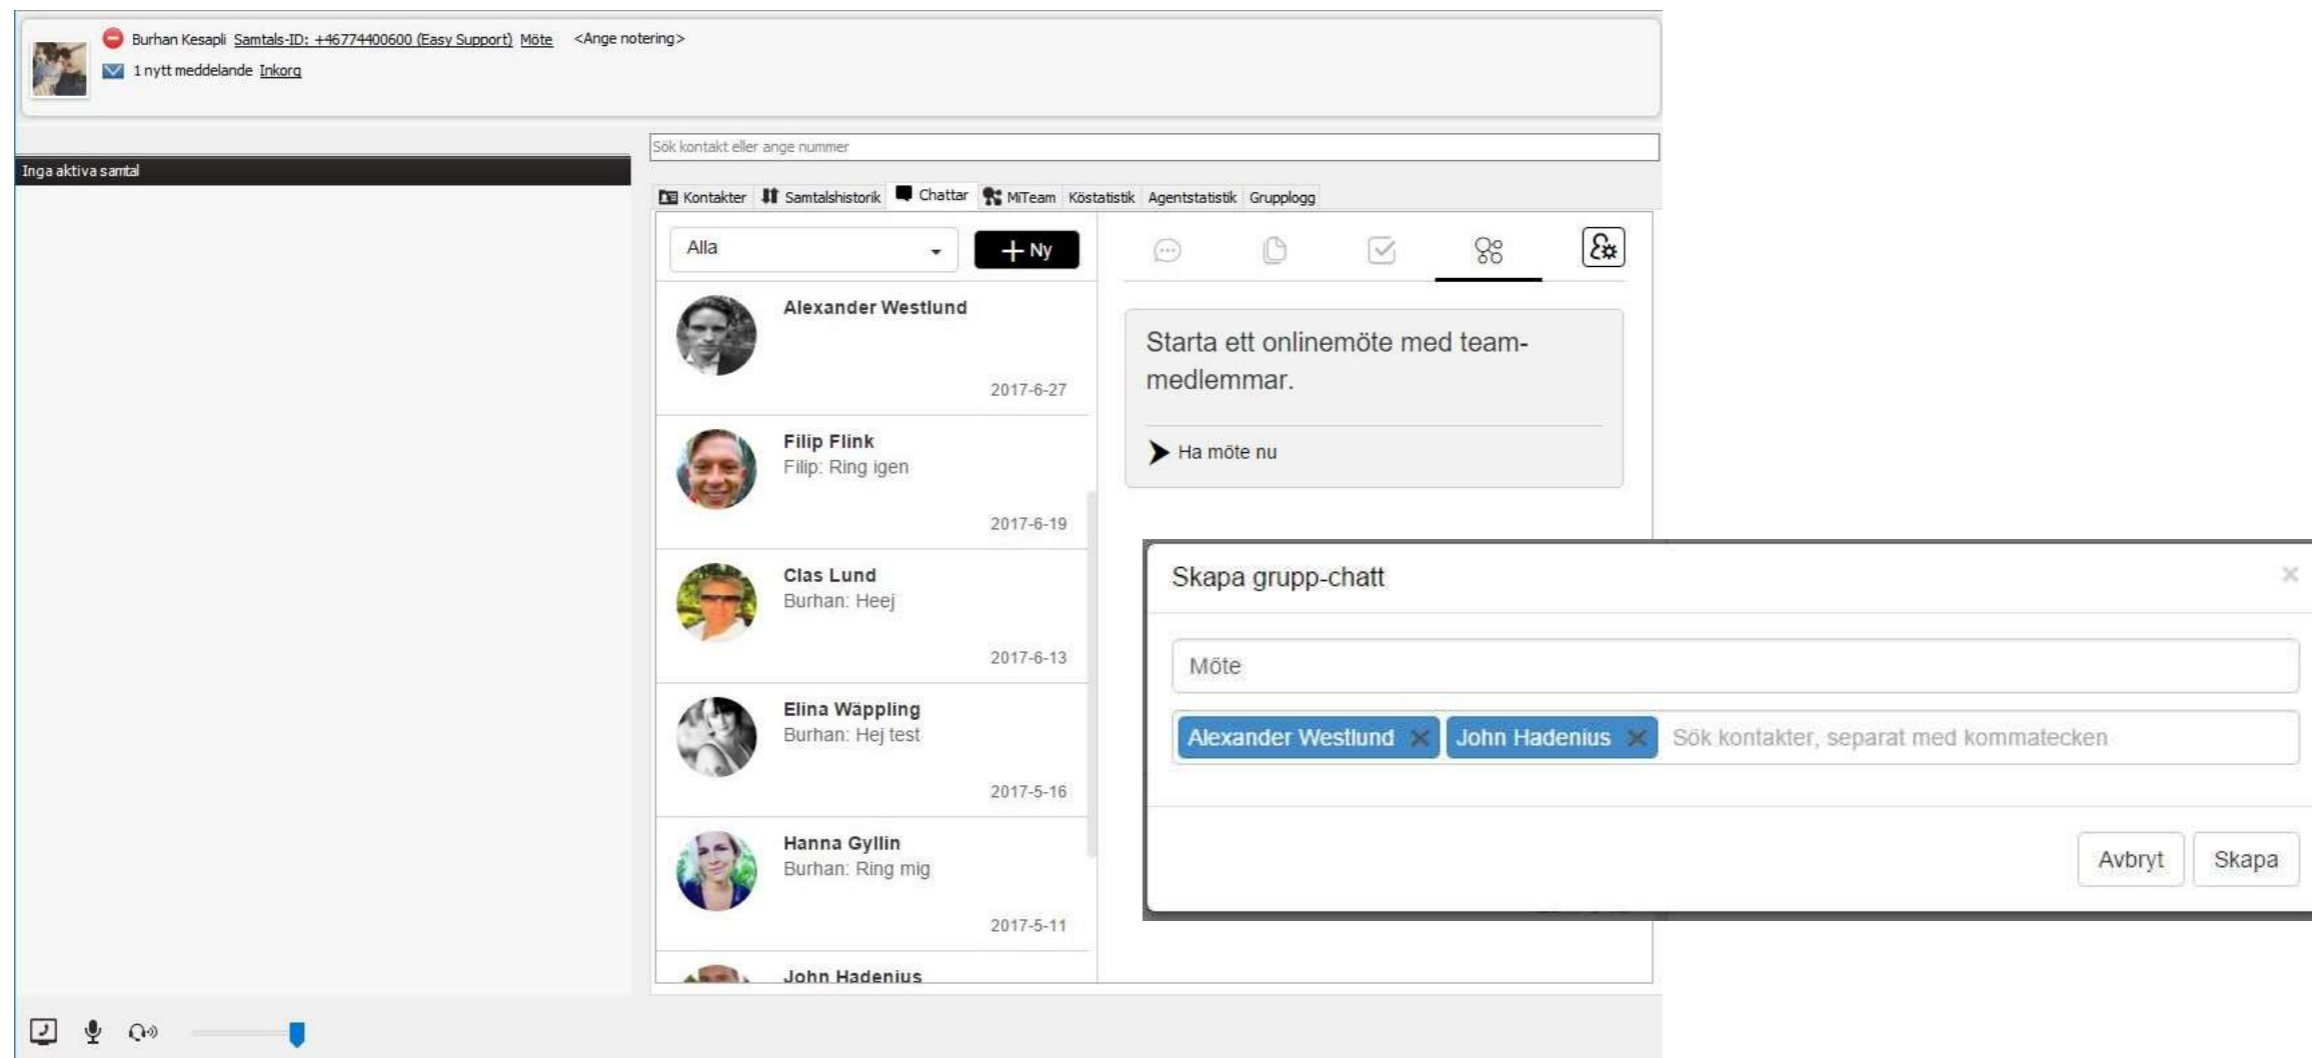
Burhan Kesapli Samtals-ID: +46774400600 (Easy Support) Möte <Ange notering>
1 nytt meddelande Inkorg

Sök kontakt eller ange nummer

Inga aktiva samtal

Kontakter Samtalshistorik Chattar MiTeam Köstatistik Agentstatistik Grupplogg

Alla

+ Ny

Alexander Westlund
2017-6-27

Filip Flink
Filip: Ring igen
2017-6-19

Clas Lund
Burhan: Heej
2017-6-13

Elina Wäppling
Burhan: Hej test
2017-5-16

Hanna Gyllin
Burhan: Ring mig
2017-5-11

John Hadenius

Starta ett onlinemöte med teammedlemmar.

Ha möte nu

Skapa grupp-chatt

×

Möte

Alexander Westlund × John Hadenius × Sök kontakter, separat med kommatecken

Avbryt Skapa